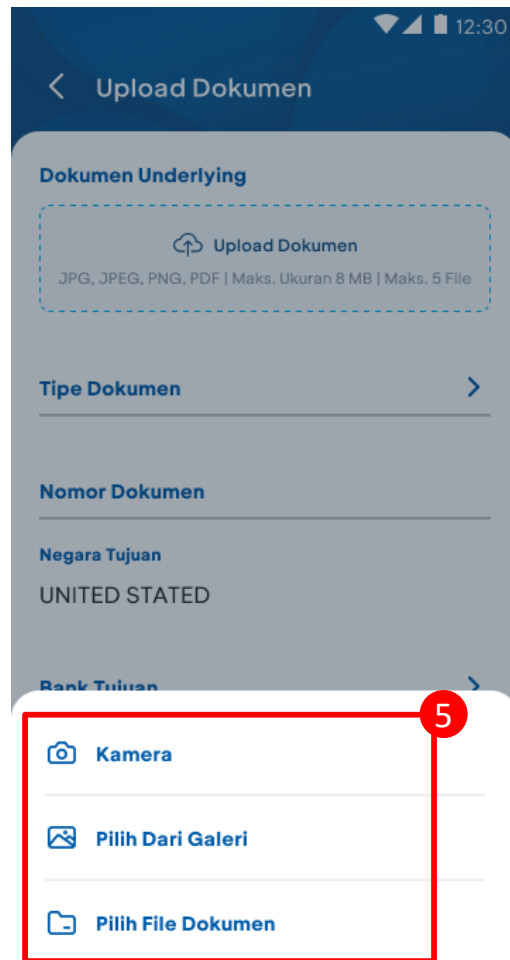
12:30

Upload Dokumen

Dokumen Underlying

Upload Dokumen

JPG, JPEG, PNG, PDF | Maks. Ukuran 8 MB | Maks. 5 File

Tipe Dokumen

Nomor Dokumen

Negara Tujuan

UNITED STATED

Bank Tujuan

5

Kamera

Pilih Dari Galeri

Pilih File Dokumen